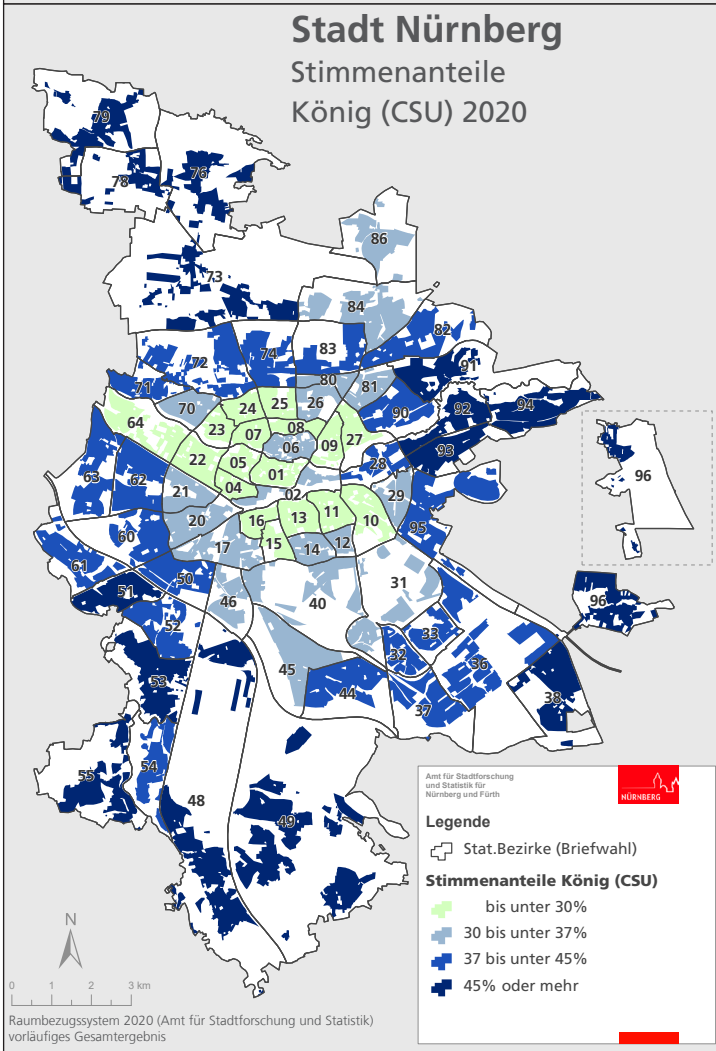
Stadt Nürnberg
Stimmenanteile
König (CSU) 2020

79
78
76
86
73
84
82
72
74
83
91
71
80
81
94
92
70
25
26
90
64
24
23
07
08
27
06
09
93
28
96
22
05
63
62
04
01
21
02
29
11
13
16
10
20
95
60
12
17
15
14
61
31
51
50
96
46
40
52
33
32
36
45
53
44
38
37
55
54
48
49

Amt für Stadtforschung und Statistik für Nürnberg und Fürth
NÜRNBERG

Legende
Stat.Bezirke (Briefwahl)
Stimmenanteile König (CSU)
bis unter 30%
30 bis unter 37%
37 bis unter 45%
45% oder mehr

N
0 1 2 3 km
Raumbezugssystem 2020 (Amt für Stadtforschung und Statistik)
vorläufiges Gesamtergebnis